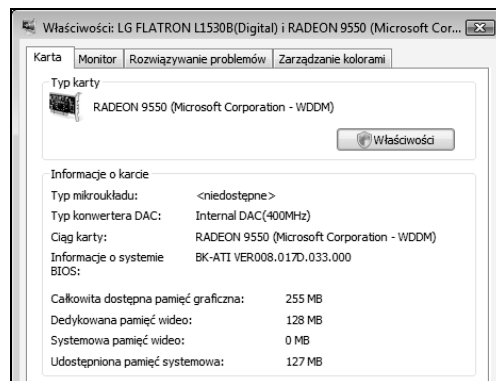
Właściwości: LG FLATRON L1530B(Digital) i RADEON 9550 (Microsoft Cor...

Karta | Monitor | Rozwiązywanie problemów | Zarządzanie kolorami

Typ karty

RADEON 9550 (Microsoft Corporation - WDDM)

Właściwości

Informacje o karcie

Typ mikroukładu: <niedostępne>
Typ konwertera DAC: Internal DAC(400MHz)
Ciąg karty: RADEON 9550 (Microsoft Corporation - WDDM)
Informacje o systemie BIOS: BK-ATI VER008.017D.033.000

Całkowita dostępna pamięć graficzna: 255 MB
Dedykowana pamięć wideo: 128 MB
Systemowa pamięć wideo: 0 MB
Udostępniona pamięć systemowa: 127 MB